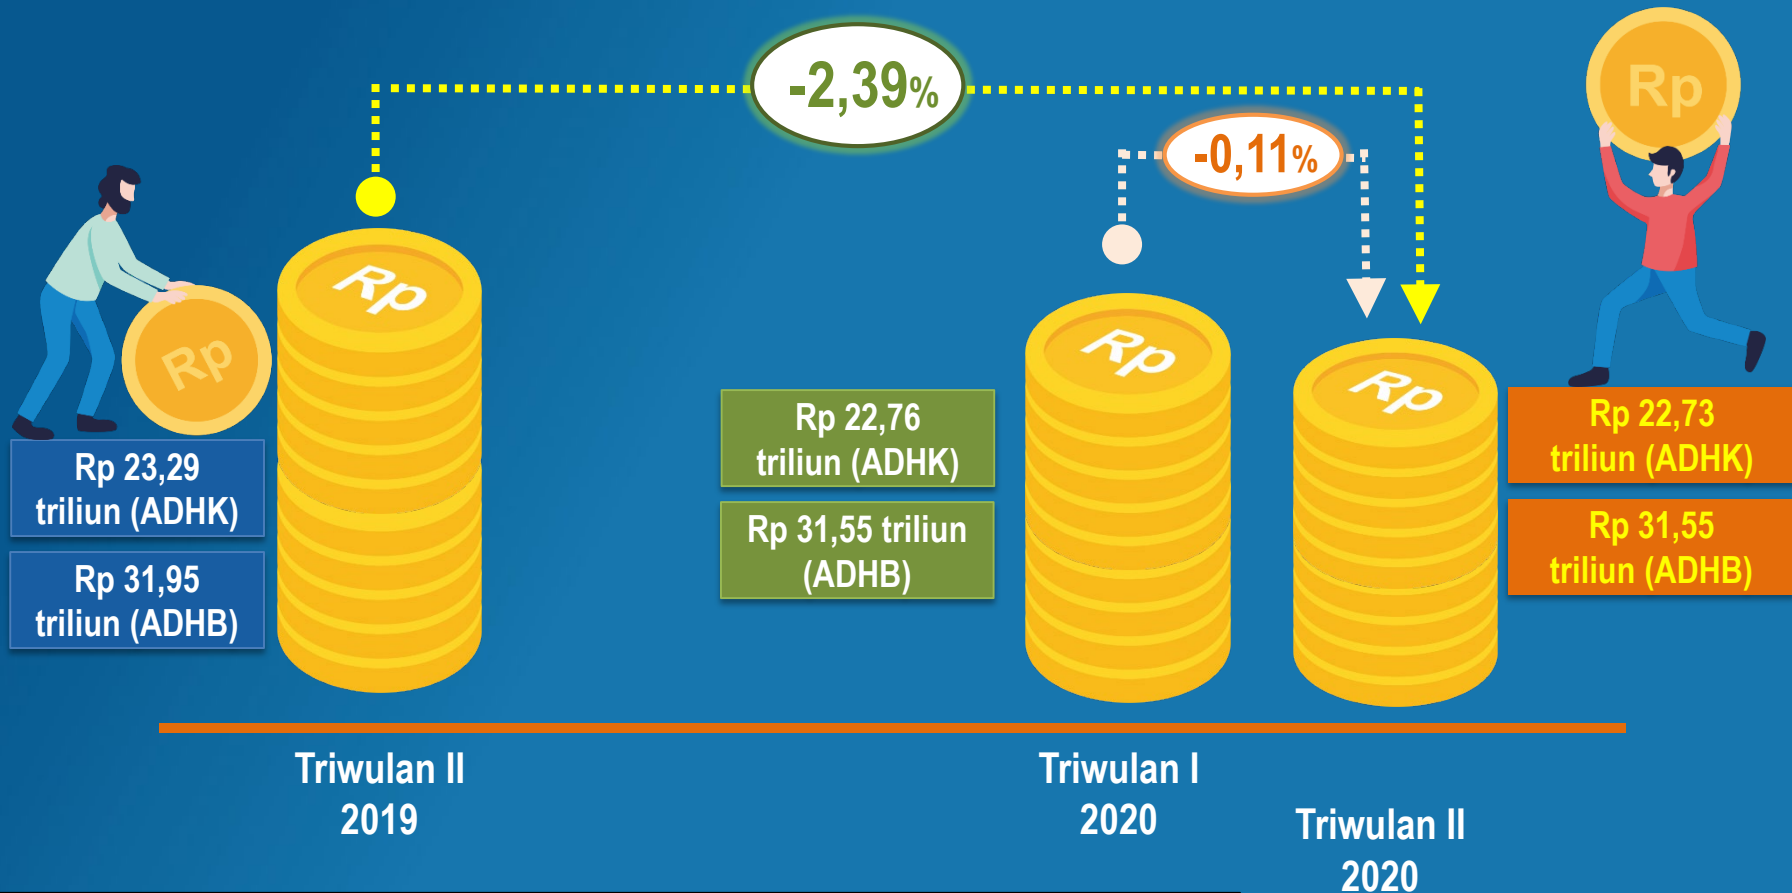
-2,39%

-0,11%

Rp

Rp 23,29 triliun (ADHK)

Rp 31,95 triliun (ADHB)

Rp

Rp 22,76 triliun (ADHK)

Rp 31,55 triliun (ADHB)

Rp

Rp

Rp

Rp 22,73 triliun (ADHK)

Rp 31,55 triliun (ADHB)

Triwulan II 2019

Triwulan I 2020

Triwulan II 2020